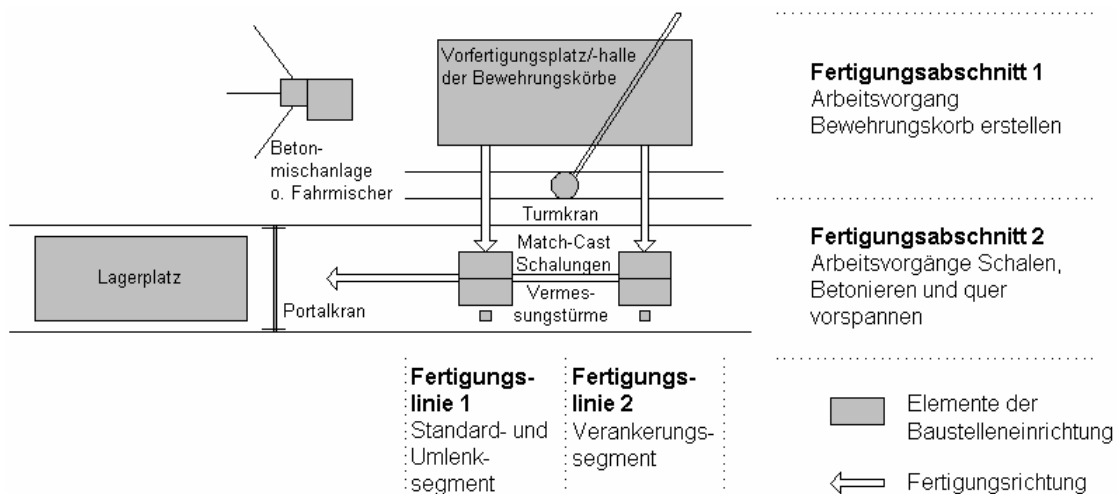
Vorfertigungsplatz/-halle der Bewehrungskörbe

Beton-mischanlage o. Fahrmischer

Turmkran

Match-Cast Schalungen

Lagerplatz

Portalkran

Vermes-sungstürme

Fertigungsabschnitt 1
Arbeitsvorgang Bewehrungskorb erstellen

Fertigungsabschnitt 2
Arbeitsvorgänge Schalen, Betonieren und quer vorspannen

Fertigungslinie 1
Standard- und Umlenksegment

Fertigungslinie 2
Verankerungssegment

Elemente der Baustelleneinrichtung

Fertigungsrichtung